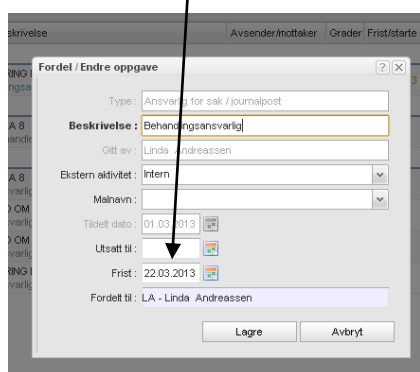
skrivelse | Avsender/mottaker | Grader | Frist/starte

RING I
ngsa

A 8
andle

A 8
varlig

O OM
varlig

O OM
varlig

RING I
varlig

Fordel / Endre oppgave

?

Type : Ansvarlig for sak / journalpost

Beskrivelse : Behandlingsansvarlig

Gitt av : Linda Andreassen

Ekstern aktivitet : Intern

Malnavn :

Tildelt dato : 01.03.2013

Utsatt til :

Frist : 22.03.2013

Fordelt til : LA - Linda Andreassen

Lagre

Avbryt